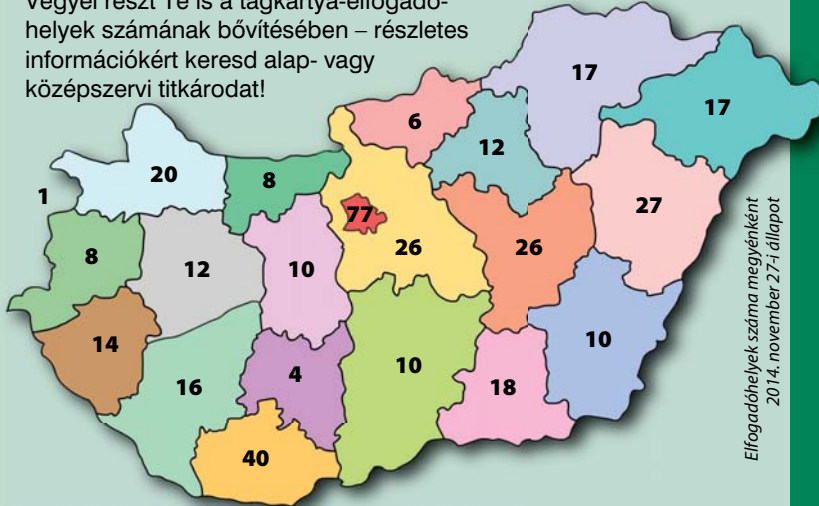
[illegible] helyek számának bővítésében – részletes információkért keresd alap- vagy középszervi titkárodat!

17
17
6
12
20
8
1
77
27
26
26
8
12
10
14
10
4
10
16
18
40

Elfogadóhelyek száma megyénként
2014. november 27-i állapot